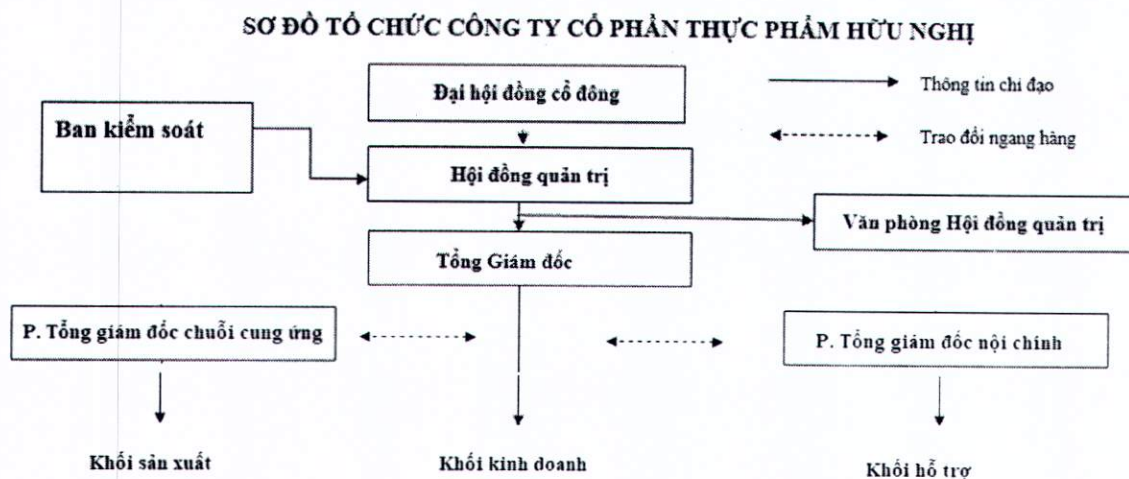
SƠ ĐỒ TỔ CHỨC CÔNG TY CỔ PHẦN THỰC PHẨM HỮU NGHỊ

Đại hội đồng cổ đông

Thông tin chỉ đạo

Trao đổi ngang hàng

Ban kiểm soát

Hội đồng quản trị

Văn phòng Hội đồng quản trị

Tổng Giám đốc

P. Tổng giám đốc chuỗi cung ứng

P. Tổng giám đốc nội chính

Khối sản xuất

Khối kinh doanh

Khối hỗ trợ